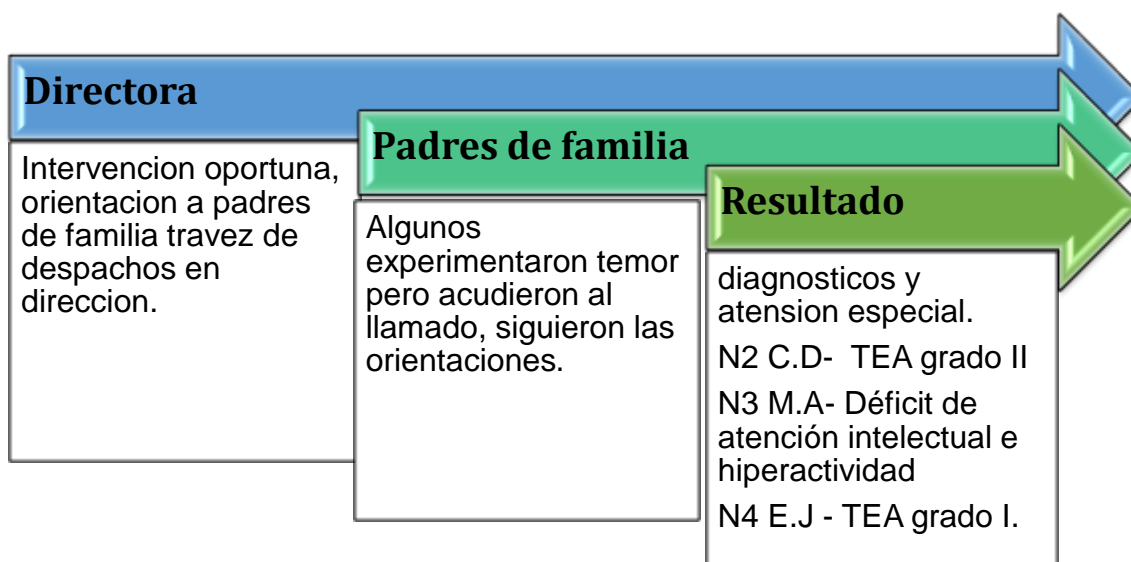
Directora

Intervencion oportuna, orientacion a padres de familia travez de despachos en direccion.

Padres de familia

Algunos experimentaron temor pero acudieron al llamado, siguieron las orientaciones.

Resultado

diagnosticos y atension especial.

N2 C.D- TEA grado II

N3 M.A- Déficit de atención intelectual e hiperactividad

N4 E.J - TEA grado I.